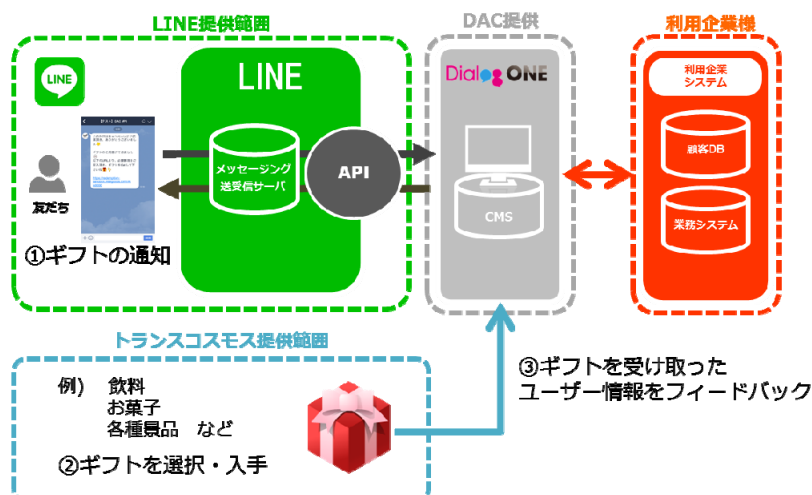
LINE提供範囲

LINE

LINE

メッセージング送受信サーバ

API

友だち

①ギフトの通知

DAC提供

Dialog ONE

CMS

利用企業様

利用企業システム

顧客DB

業務システム

トランスコスモス提供範囲

例) 飲料
お菓子
各種景品 など

②ギフトを選択・入手

③ギフトを受け取ったユーザー情報をフィードバック